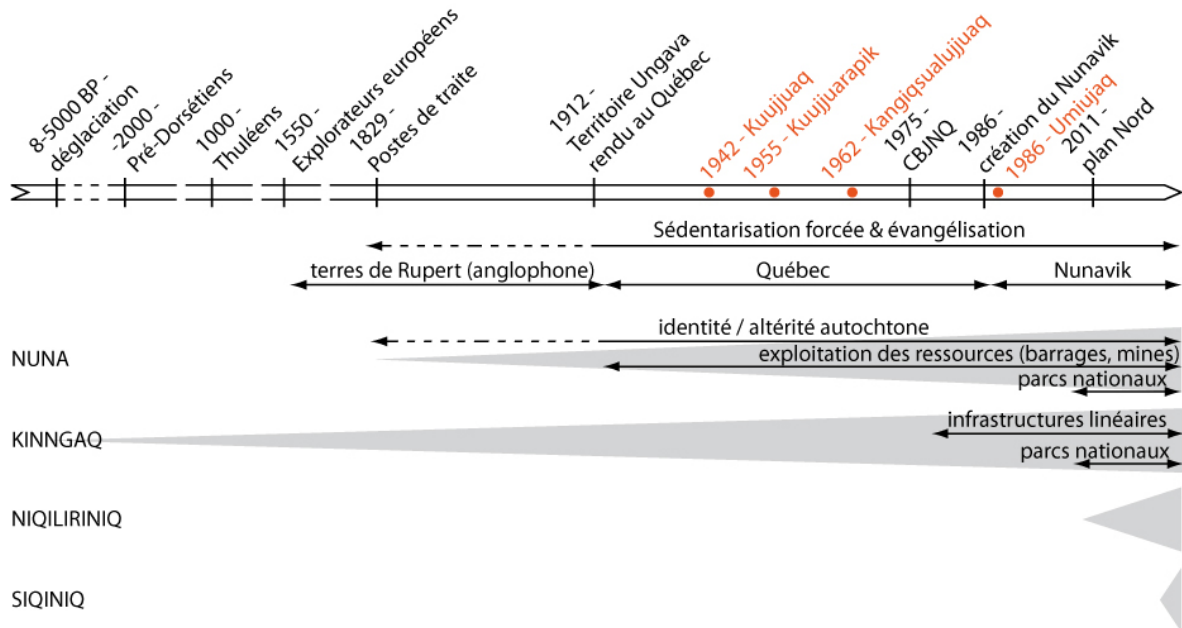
8-5000 BP - déglaciation

-2000 - Pré-Dorsétiens

1000 - Thuléens

1550 - Explorateurs européens

1829 - Postes de traite

1912 - Territoire Ungava rendu au Québec

1942 - Kuujjuaq

1955 - Kuujjuarapik

1962 - Kangiqsualujjuaq

1975 - CBJNQ

1986 - création du Nunavik

1986 - Umiujaq

2011 - plan Nord

Sédentarisation forcée & évangélisation

terres de Rupert (anglophone)

Québec

Nunavik

NUNA

identité / altérité autochtone

exploitation des ressources (barrages, mines)

parcs nationaux

KINNGAQ

infrastructures linéaires

parcs nationaux

NIQILIRINIQ

SIQINIQ